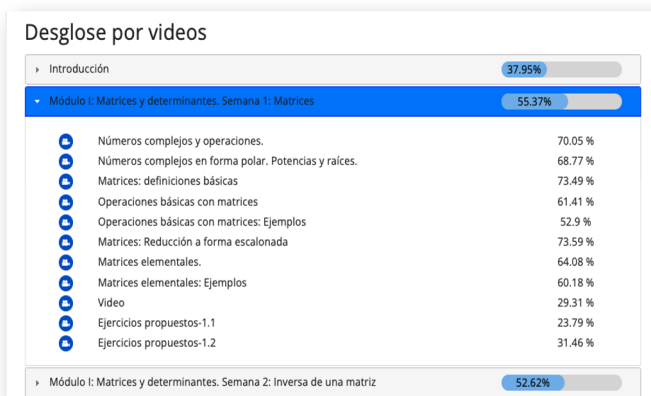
Desglose por videos

Introducción 37.95%

Módulo I: Matrices y determinantes. Semana 1: Matrices 55.37%

Números complejos y operaciones. 70.05 %
Números complejos en forma polar. Potencias y raíces. 68.77 %
Matrices: definiciones básicas 73.49 %
Operaciones básicas con matrices 61.41 %
Operaciones básicas con matrices: Ejemplos 52.9 %
Matrices: Reducción a forma escalonada 73.59 %
Matrices elementales. 64.08 %
Matrices elementales: Ejemplos 60.18 %
Video 29.31 %
Ejercicios propuestos-1.1 23.79 %
Ejercicios propuestos-1.2 31.46 %

Módulo I: Matrices y determinantes. Semana 2: Inversa de una matriz 52.62%